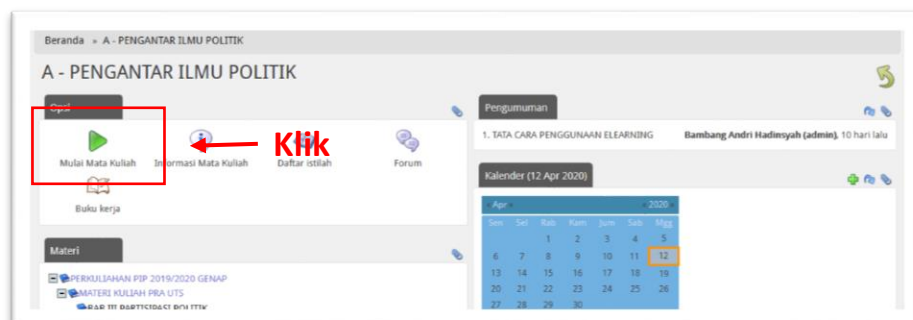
Beranda » A - PENGANTAR ILMU POLITIK

A - PENGANTAR ILMU POLITIK

Opsi

Mulai Mata Kuliah

Informasi Mata Kuliah

Klik

Daftar istilah

Forum

Buku kerja

Pengumuman

1. TATA CARA PENGGUNAAN ELEARNING

Bambang Andri Hadinsyah (admin). 10 hari lalu

Kalender (12 Apr 2020)

| Apr | | | | | | 2020 |
|---|---|---|---|---|---|---|
| Sen | Sel | Rab | Kam | Jum | Sab | Mgg |
| | | 1 | 2 | 3 | 4 | 5 |
| 6 | 7 | 8 | 9 | 10 | 11 | 12 |
| 13 | 14 | 15 | 16 | 17 | 18 | 19 |
| 20 | 21 | 22 | 23 | 24 | 25 | 26 |
| 27 | 28 | 29 | 30 | | | |

Materi

PERKULIAHAN PIP 2019/2020 GENAP

MATERI KULIAH PRA UTS

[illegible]